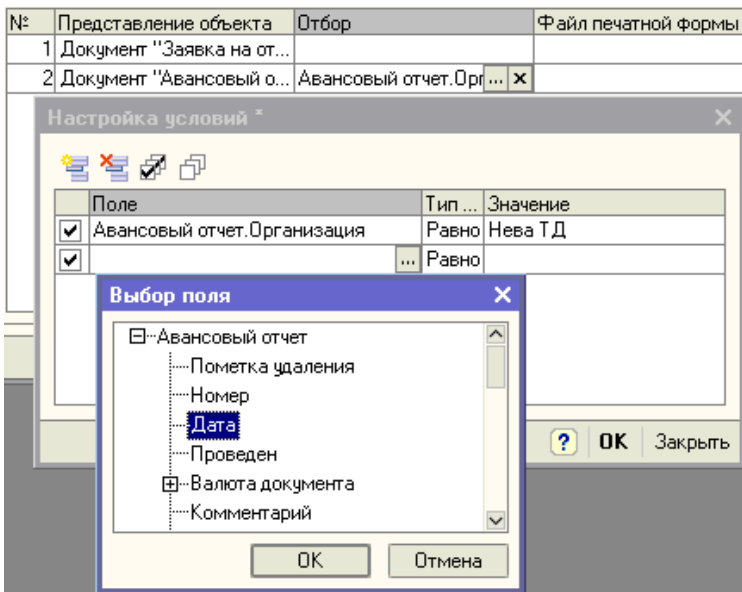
| № | Представление объекта | Отбор | Файл печатной формы |
|---|---|---|---|
| 1 | Документ "Заявка на от... | | |
| 2 | Документ "Авансовый о... | Авансовый отчет.Орг ... × | |

Настройка условий *

| | Поле | Тип ... | Значение |
|---|---|---|---|
| ✔ | Авансовый отчет.Организация | Равно | Нева ТД |
| ✔ | ... | Равно | |

? OK Закрыть

Выбор поля

Авансовый отчет
Пометка удаления
Номер
Дата
Проведен
Валюта документа
Комментарий

OK Отмена